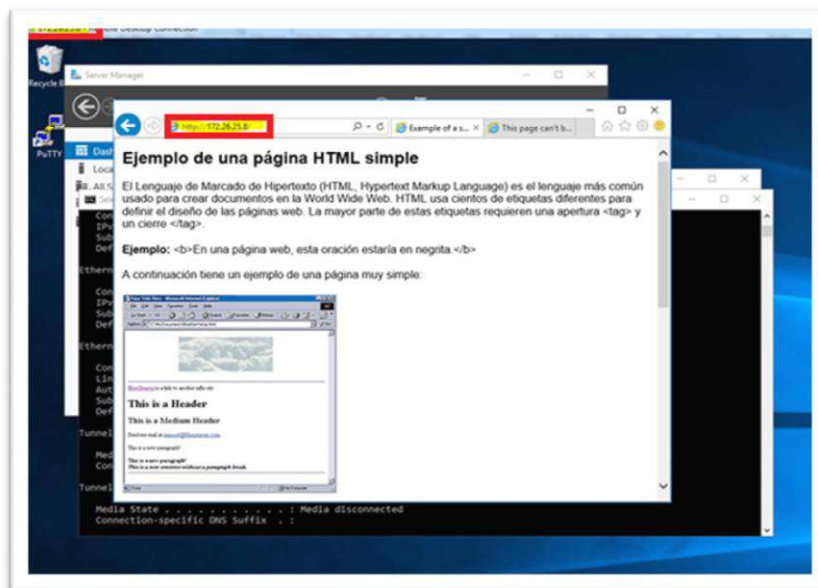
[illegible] - Remote Desktop Connection

Recycle Bin

Server Manager

PuTTY

Dash
Loca
All S
Sele

https://172.26.25.8/

Example of a s... ×

This page can't b...

Ejemplo de una página HTML simple

El Lenguaje de Marcado de Hipertexto (HTML, Hypertext Markup Language) es el lenguaje más común usado para crear documentos en la World Wide Web. HTML usa cientos de etiquetas diferentes para definir el diseño de las páginas web. La mayor parte de estas etiquetas requieren una apertura <tag> y un cierre </tag>.

Ejemplo: <b>En una página web, esta oración estaría en negrita.</b>

A continuación tiene un ejemplo de una página muy simple:

This is a Header

This is a Medium Header

Con
IPv
Sub
Def

Ethern

Con
IPv
Sub
Def

Ethern

Con
Lin
Aut
Sub
Def

Tunnel

Med
Con

Tunnel

Media State . . . . . . . . . . . : Media disconnected
Connection-specific DNS Suffix . :